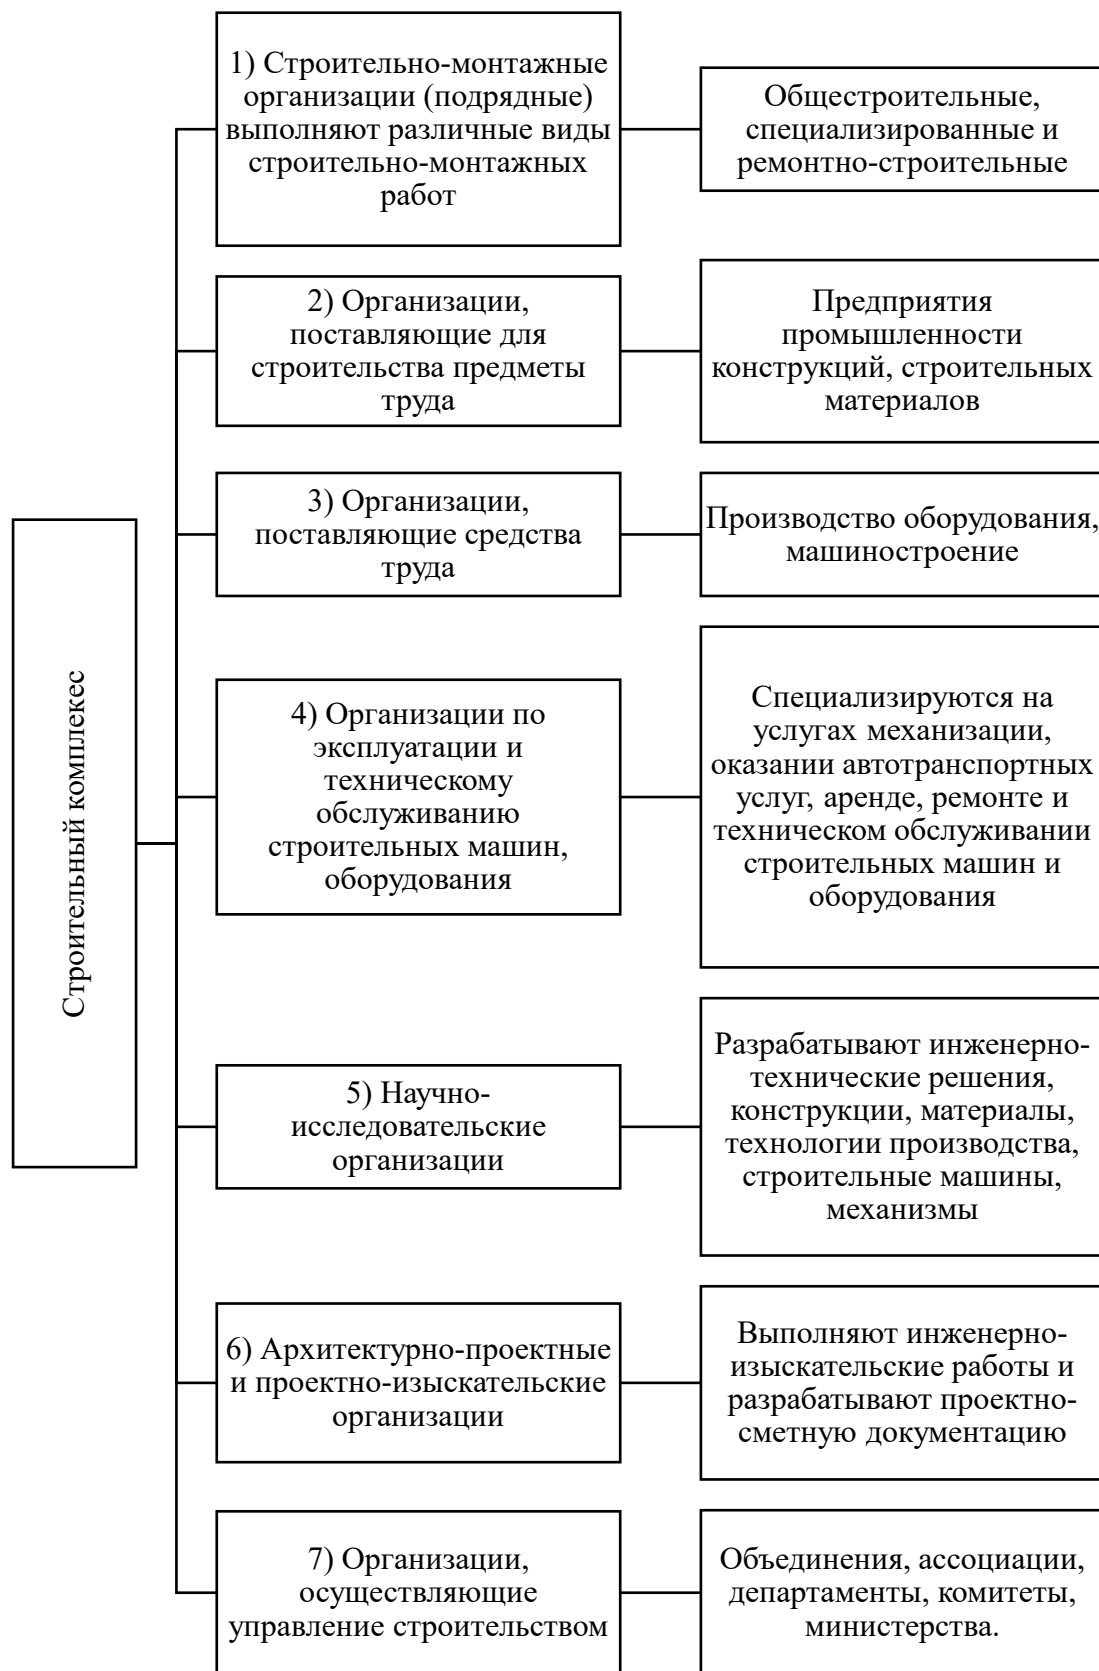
Строительный комплекс

1) Строительно-монтажные организации (подрядные) выполняют различные виды строительно-монтажных работ

Общестроительные, специализированные и ремонтно-строительные

2) Организации, поставляющие для строительства предметы труда

Предприятия промышленности конструкций, строительных материалов

3) Организации, поставляющие средства труда

Производство оборудования, машиностроение

4) Организации по эксплуатации и техническому обслуживанию строительных машин, оборудования

Специализируются на услугах механизации, оказании автотранспортных услуг, аренде, ремонте и техническом обслуживании строительных машин и оборудования

5) Научно-исследовательские организации

Разрабатывают инженерно-технические решения, конструкции, материалы, технологии производства, строительные машины, механизмы

6) Архитектурно-проектные и проектно-изыскательские организации

Выполняют инженерно-изыскательские работы и разрабатывают проектно-сметную документацию

7) Организации, осуществляющие управление строительством

Объединения, ассоциации, департаменты, комитеты, министерства.